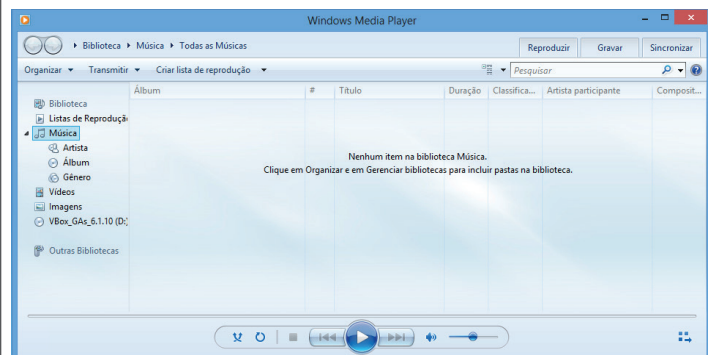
Windows Media Player

▸ Biblioteca ▸ Música ▸ Todas as Músicas

Reproduzir Gravar Sincronizar

Organizar ▾ Transmitir ▾ Criar lista de reprodução ▾

Pesquisar

Biblioteca
Listas de Reproduçã
Música
Artista
Álbum
Gênero
Vídeos
Imagens
VBox_GAs_6.1.10 (D:)

Outras Bibliotecas

| Álbum | # | Título | Duração | Classifica... | Artista participante | Composit... |
|---|---|---|---|---|---|---|

Nenhum item na biblioteca Música.
Clique em Organizar e em Gerenciar bibliotecas para incluir pastas na biblioteca.